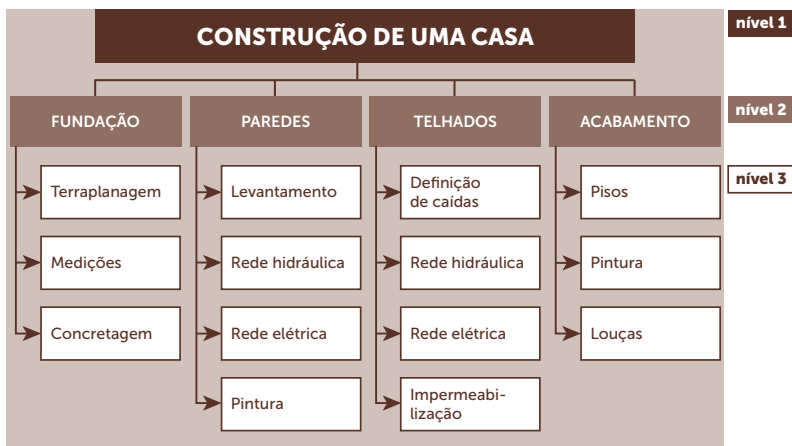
CONSTRUÇÃO DE UMA CASA

nível 1

FUNDAÇÃO

PAREDES

TELHADOS

ACABAMENTO

nível 2

nível 3

Terraplanagem

Medições

Concretagem

Levantamento

Rede hidráulica

Rede elétrica

Pintura

Definição de caídas

Rede hidráulica

Rede elétrica

Impermeabilização

Pisos

Pintura

Louças